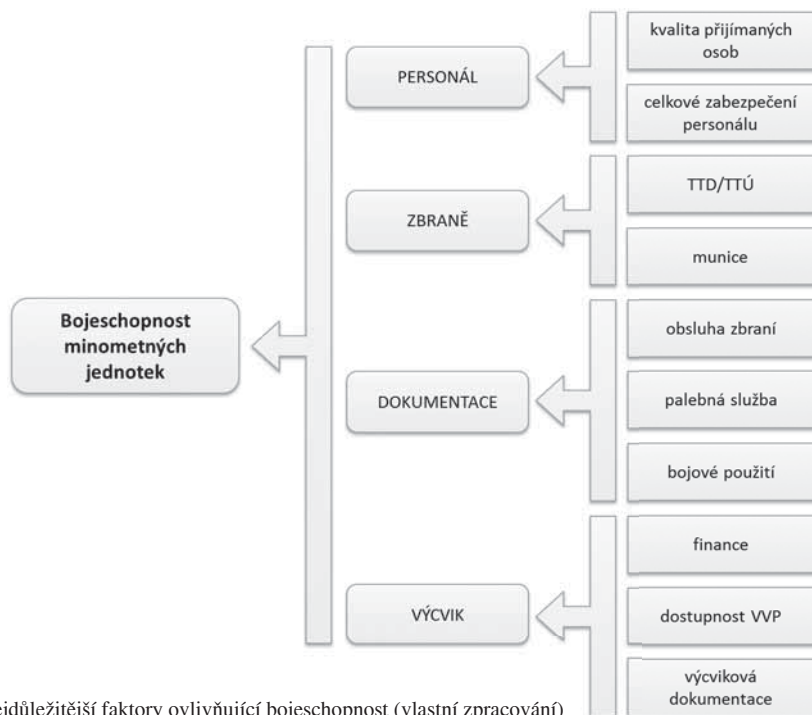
kvalita přijímaných osob

celkové zabezpečení personálu

PERSONÁL

TTD/TTÚ

ZBRANĚ

munice

Bojeschopnost minometných jednotek

obsluha zbraní

DOKUMENTACE

palebná služba

bojové použití

finance

VÝCVIK

dostupnost VVP

výcviková dokumentace

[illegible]jdůležitější faktory ovlivňující bojeschopnost (vlastní zpracování)